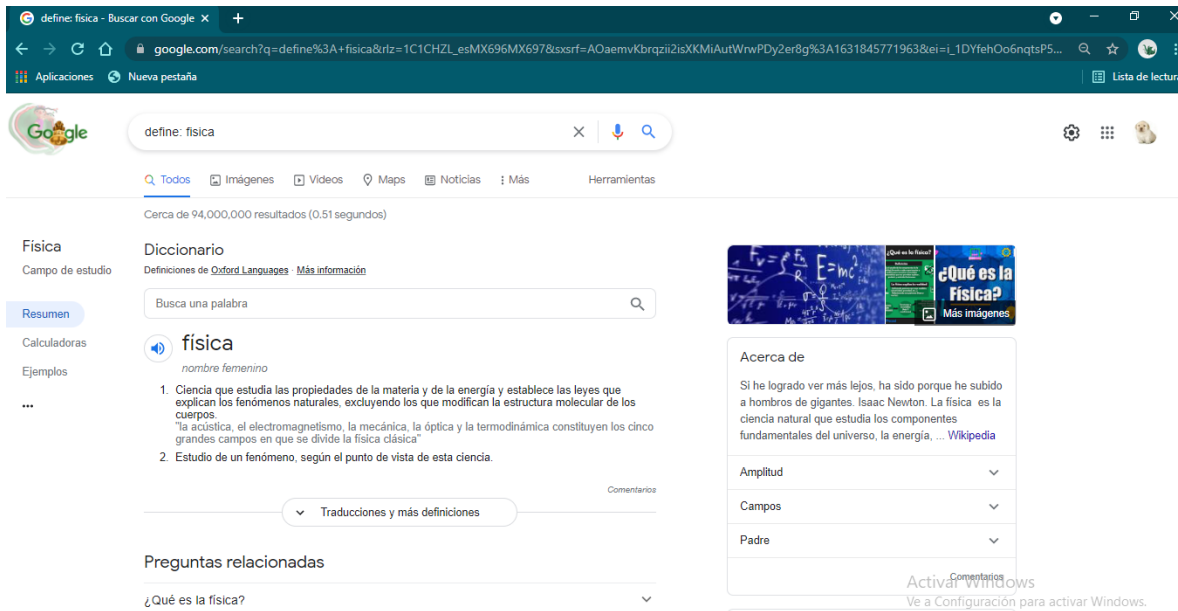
define: física - Buscar con Google ×

google.com/search?q=define%3A+fisica&rlz=1C1CHZL_esMX696MX697&sxsrf=AOaemvKbrqzii2isXKMiAutWrwPDy2er8g%3A1631845771963&ei=i_1DYfehOo6nqtsP5...

Aplicaciones Nueva pestaña

Lista de lectura

define: física

Todos Imágenes Videos Maps Noticias Más Herramientas

Cerca de 94,000,000 resultados (0.51 segundos)

Física
Campo de estudio

Resumen
Calculadoras
Ejemplos
...

Diccionario
Definiciones de Oxford Languages · Más información

Busca una palabra

física
nombre femenino

1. Ciencia que estudia las propiedades de la materia y de la energía y establece las leyes que explican los fenómenos naturales, excluyendo los que modifican la estructura molecular de los cuerpos.
"la acústica, el electromagnetismo, la mecánica, la óptica y la termodinámica constituyen los cinco grandes campos en que se divide la física clásica"
2. Estudio de un fenómeno, según el punto de vista de esta ciencia.

Comentarios

Traducciones y más definiciones

Preguntas relacionadas

¿Qué es la física?

$E=mc^2$

¿Qué es la física?

¿Qué es la Física?

Más imágenes

Acerca de

Si he logrado ver más lejos, ha sido porque he subido a hombros de gigantes. Isaac Newton. La física es la ciencia natural que estudia los componentes fundamentales del universo, la energía, ... Wikipedia

Amplitud
Campos
Padre

Comentarios

Activar Windows
Ve a Configuración para activar Windows.